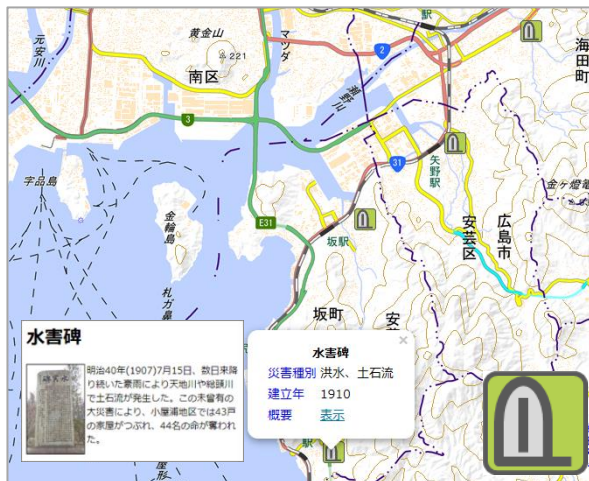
元安川
黄金山
221
マツダ
南区
2
3
駅
海田町
猿猴川
31
矢野駅
金ケ燈籠
宇品島
金輪島
E31
坂駅
安芸区
広島市
札ガ鼻
坂町
安
水害碑
明治40年(1907)7月15日、数日来降り続いた豪雨により天地川や総頭川で土石流が発生した。この未曾有の大災害により、小屋浦地区では43戸の家屋がつぶれ、44名の命が奪われた。
水害碑
災害種別 洪水、土石流
建立年 1910
概要 表示
×